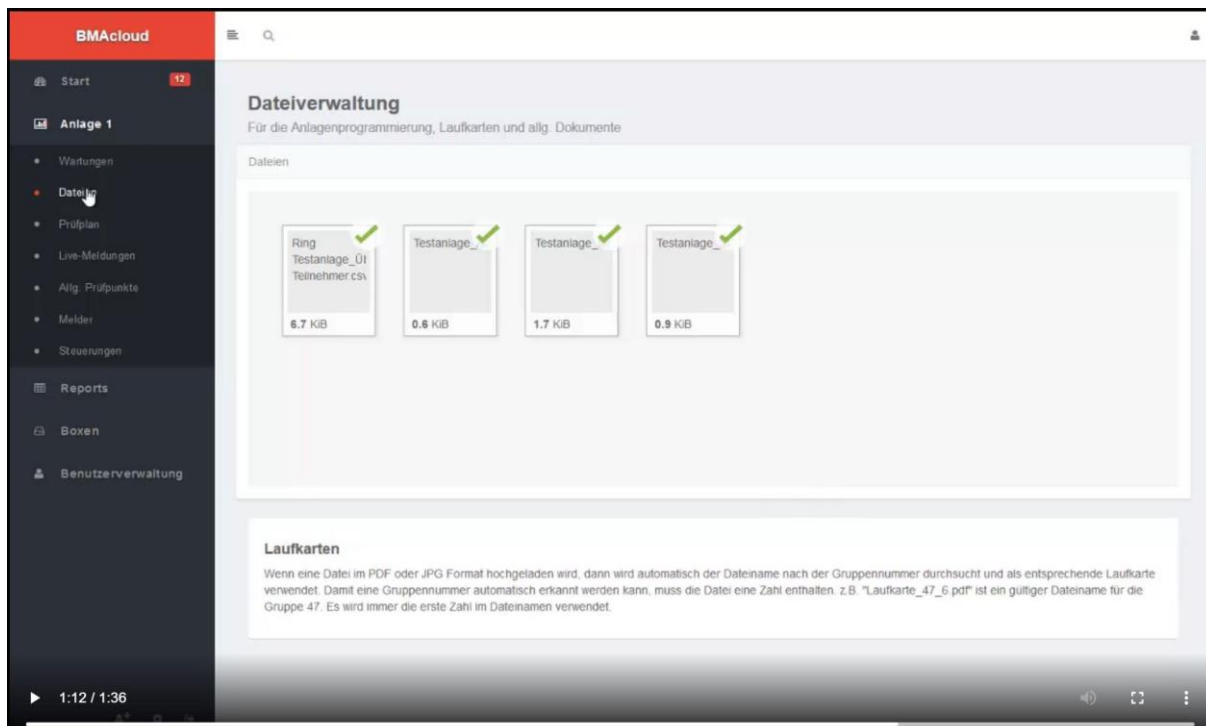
BMAcloud

Start 12

Anlage 1

Wartungen

Dateien

Prüfplan

Live-Meldungen

Allg. Prüfpunkte

Melder

Steuerungen

Reports

Boxen

Benutzerverwaltung

Dateiverwaltung

Für die Anlagenprogrammierung, Laufkarten und allg. Dokumente

Dateien

Ring Testanlage_Üb Teilnehmer.csv
6.7 KiB

Testanlage_
0.6 KiB

Testanlage_
1.7 KiB

Testanlage_
0.9 KiB

Laufkarten

Wenn eine Datei im PDF oder JPG Format hochgeladen wird, dann wird automatisch der Dateiname nach der Gruppennummer durchsucht und als entsprechende Laufkarte verwendet. Damit eine Gruppennummer automatisch erkannt werden kann, muss die Datei eine Zahl enthalten. z.B. "Laufkarte_47_6.pdf" ist ein gültiger Dateiname für die Gruppe 47. Es wird immer die erste Zahl im Dateinamen verwendet.

1:12 / 1:36